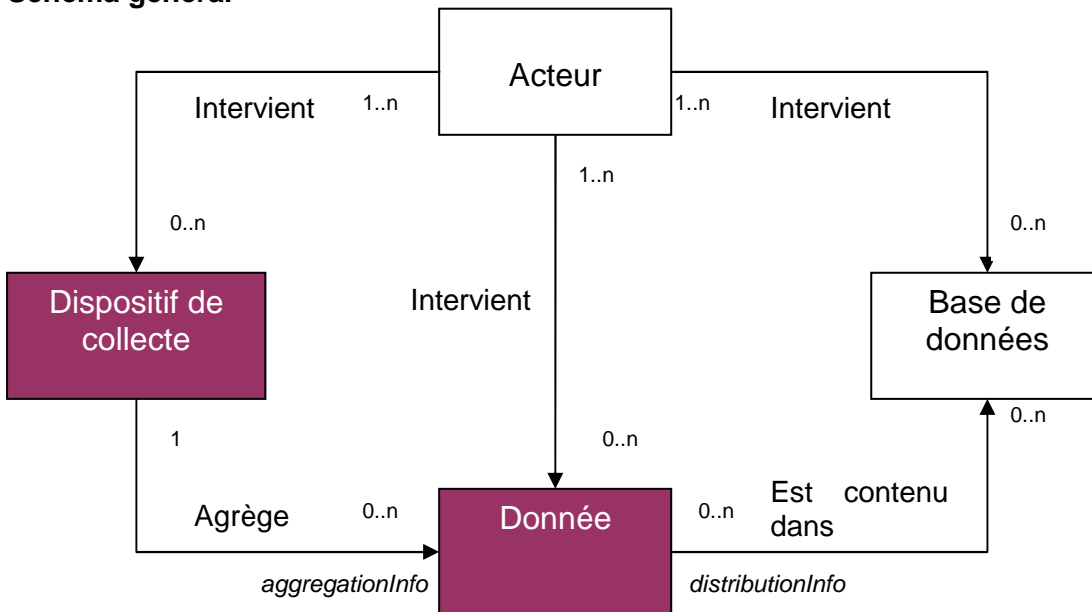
Schéma général

Acteur

Intervient

1..n

1..n

Intervient

1..n

0..n

0..n

Dispositif de collecte

Intervient

Base de données

0..n

1

0..n

Agrège

0..n

Donnée

0..n

Est contenu dans

aggregationInfo

distributionInfo